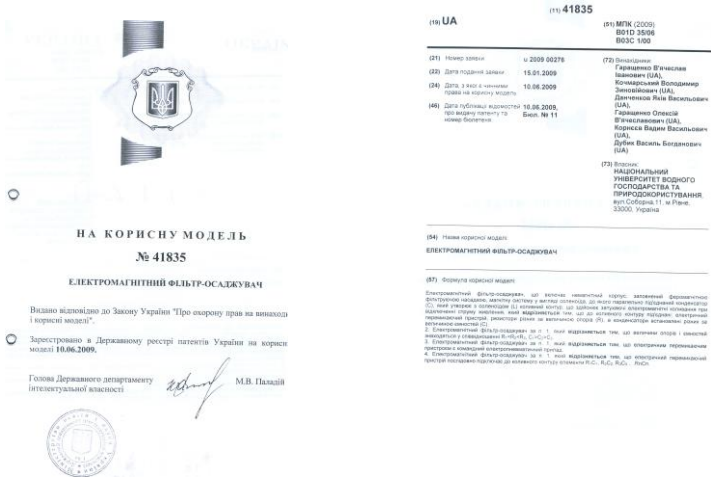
НА КОРИСНУ МОДЕЛЬ

№ 41835

ЕЛЕКТРОМАГНІТНИЙ ФІЛЬТР-ОСАДЖУВАЧ

Видано відповідно до Закону України "Про охорону прав на винаход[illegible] і корисні моделі".

Зареєстровано в Державному реєстрі патентів України на корисн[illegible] моделі 10.06.2009.

Голова Державного департаменту інтелектуальної власності

М.В. Паладій

(11) 41835

(19) UA

(51) МПК (2009)
B01D 35/06
B03C 1/00

(21) Номер заявки: u 2009 00279

(22) Дата подання заявки: 15.01.2009

(24) Дата, з якої є чинними права на корисну модель: 10.06.2009

(46) Дата публікації відомостей про видачу патенту та номер бюлетеня: 10.06.2009, Бюл. № 11

(72) Винахідники:
Гаращенко В'ячеслав Іванович (UA),
Кочмарський Володимир Зиновійович (UA),
Данченков Яків Васильович (UA),
Гаращенко Олексій В'ячеславович (UA),
Корнеєв Вадим Васильович (UA),
Дубик Василь Богданович (UA)

(73) Власник:
НАЦІОНАЛЬНИЙ УНІВЕРСИТЕТ ВОДНОГО ГОСПОДАРСТВА ТА ПРИРОДОКОРИСТУВАННЯ,
вул. Соборна, 11, м. Рівне, 33000, Україна

(54) Назва корисної моделі:
ЕЛЕКТРОМАГНІТНИЙ ФІЛЬТР-ОСАДЖУВАЧ

(57) Формула корисної моделі:

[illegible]